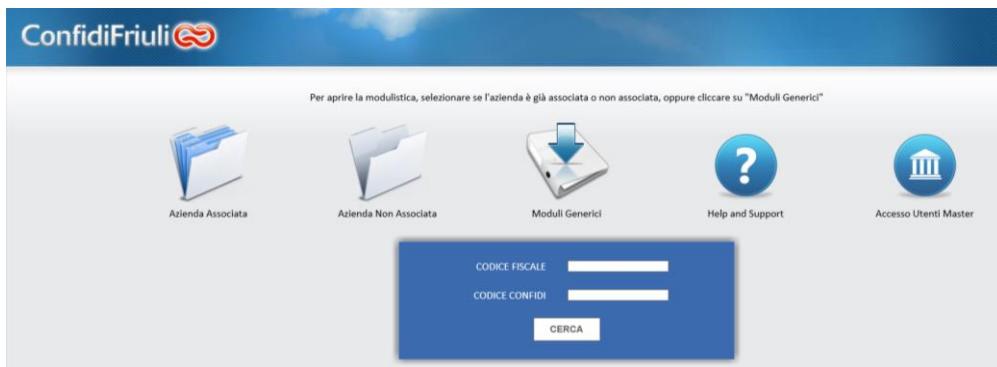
ConfidiFriuli

Per aprire la modulistica, selezionare se l'azienda è già associata o non associata, oppure cliccare su "Moduli Generici"

Azienda Associata

Azienda Non Associata

Moduli Generici

Help and Support

Accesso Utenti Master

CODICE FISCALE

CODICE CONFIDI

CERCA